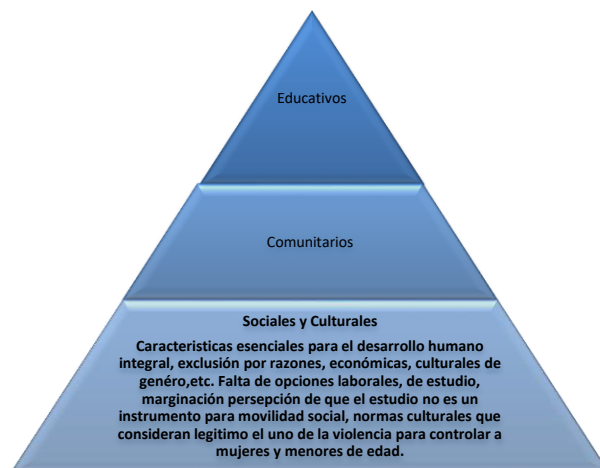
Educativos

Comunitarios

Sociales y Culturales

Caracteristicas esenciales para el desarrollo humano integral, exclusión por razones, económicas, culturales de genéro,etc. Falta de opciones laborales, de estudio, marginación persepción de que el estudio no es un instrumento para movilidad social, normas culturales que consideran legitimo el uno de la violencia para controlar a mujeres y menores de edad.